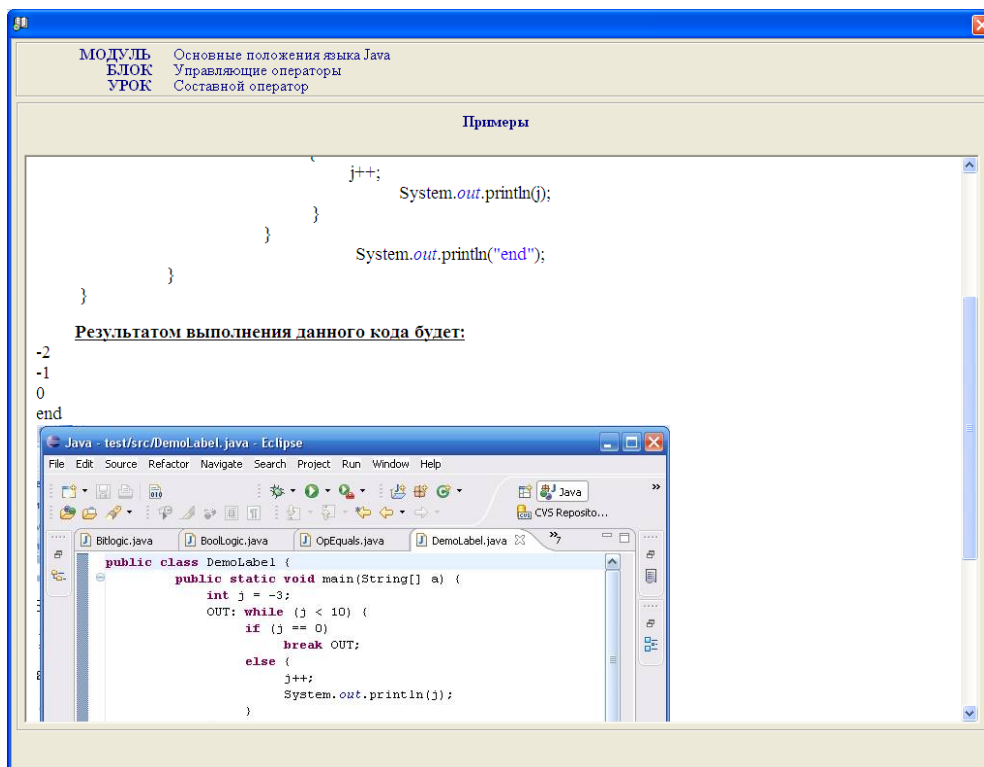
МОДУЛЬ Основные положения языка Java
БЛОК Управляющие операторы
УРОК Составной оператор

Примеры

j++;
System.out.println(j);
}
}
System.out.println("end");
}
}

Результатом выполнения данного кода будет:

-2
-1
0
end

Java - test/src/DemoLabel.java - Eclipse

File Edit Source Refactor Navigate Search Project Run Window Help

Java

CVS Reposito...

Bitlogic.java BoolLogic.java OpEquals.java DemoLabel.java »7

public class DemoLabel {
public static void main(String[] a) {
int j = -3;
OUT: while (j < 10) {
if (j == 0)
break OUT;
else {
j++;
System.out.println(j);
}